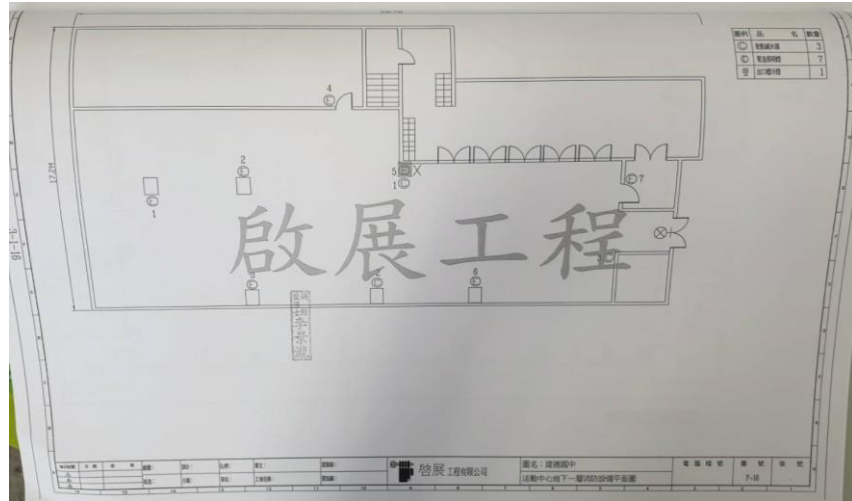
| 圖例 | 品名 | 數量 |
|---|---|---|
| Ⓒ | 緊急照明燈 | 3 |
| Ⓔ | 緊急照明燈 | 7 |
| ⊗ | 出口標示燈 | 1 |

4
Ⓒ

2
Ⓔ

5
Ⓔ
1

Ⓔ
1

Ⓒ 7

啟展工程

3
Ⓔ

Ⓔ

6
Ⓔ

12.4M

3-1-16

李柔瑾

啟展 工程有限公司

圖名：建德國中

活動中心地下一層消防設備平面圖

F-16